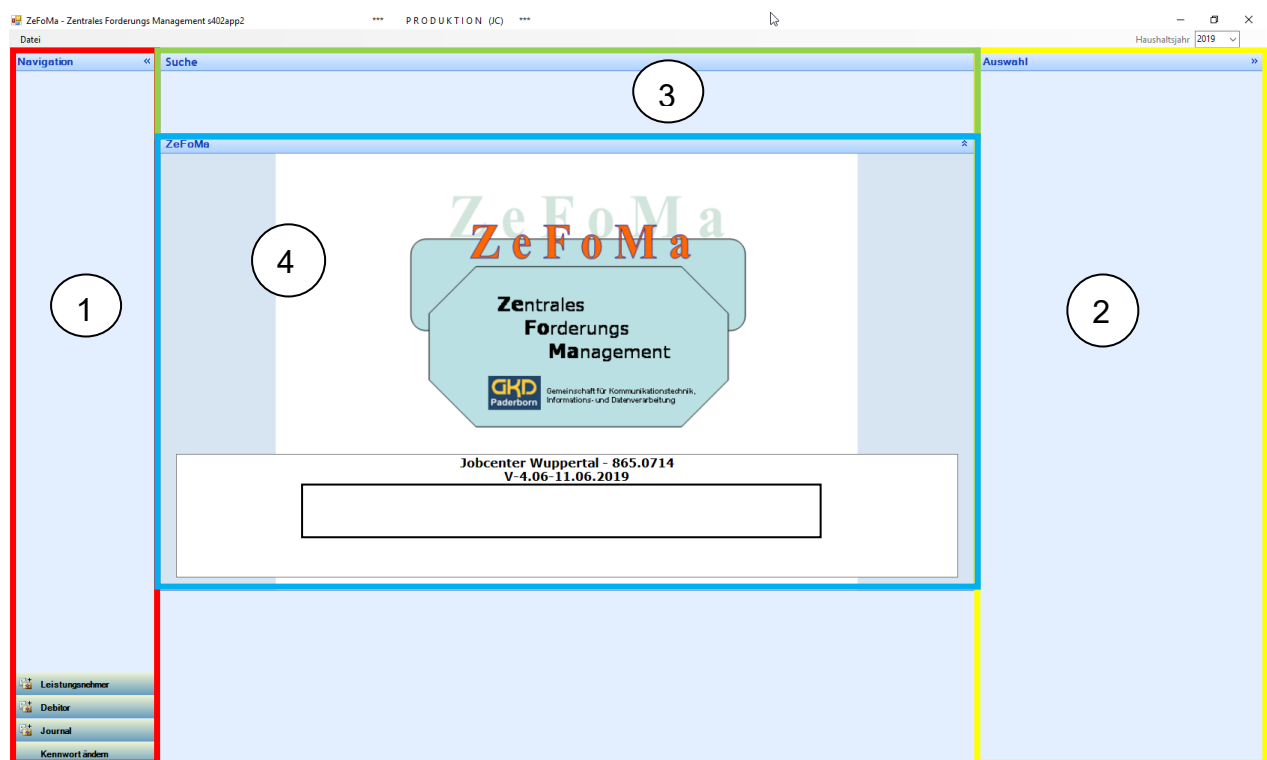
ZeFoMa - Zentrales Forderungs Management s402app2 *** PRODUKTION (JC) ***

Datei

Haushaltsjahr 2019

Navigation «

Suche

Auswahl »

3

ZeFoMa

ZeFoMa

ZeFoMa

4

1

2

Zentrales
Forderungs
Management

GKD Paderborn

Gemeinschaft für Kommunikationstechnik, Informations- und Datenverarbeitung

Jobcenter Wuppertal - 865.0714
V-4.06-11.06.2019

Leistungsnehmer

Debitor

Journal

Kennwort ändern